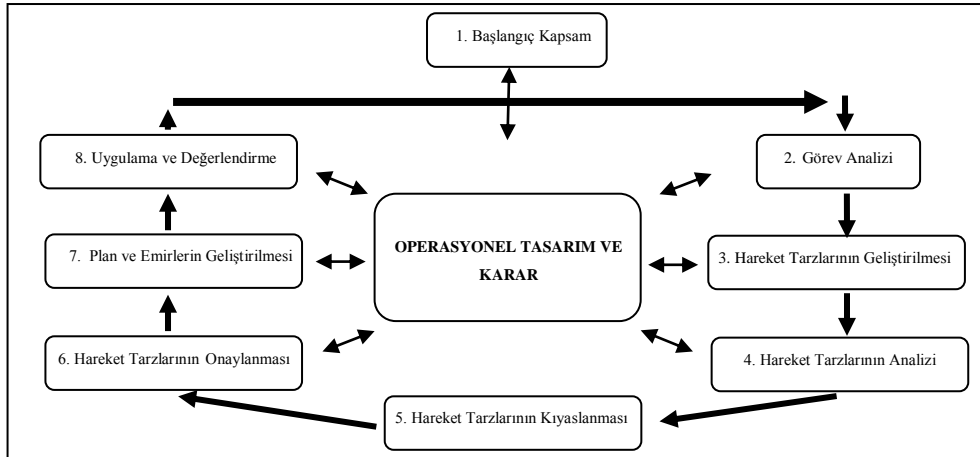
1. Başlangıç Kapsam

8. Uygulama ve Değerlendirme

2. Görev Analizi

OPERASYONEL TASARIM VE KARAR

7. Plan ve Emirlerin Geliştirilmesi

3. Hareket Tarzlarının Geliştirilmesi

6. Hareket Tarzlarının Onaylanması

4. Hareket Tarzlarının Analizi

5. Hareket Tarzlarının Kıyaslanması